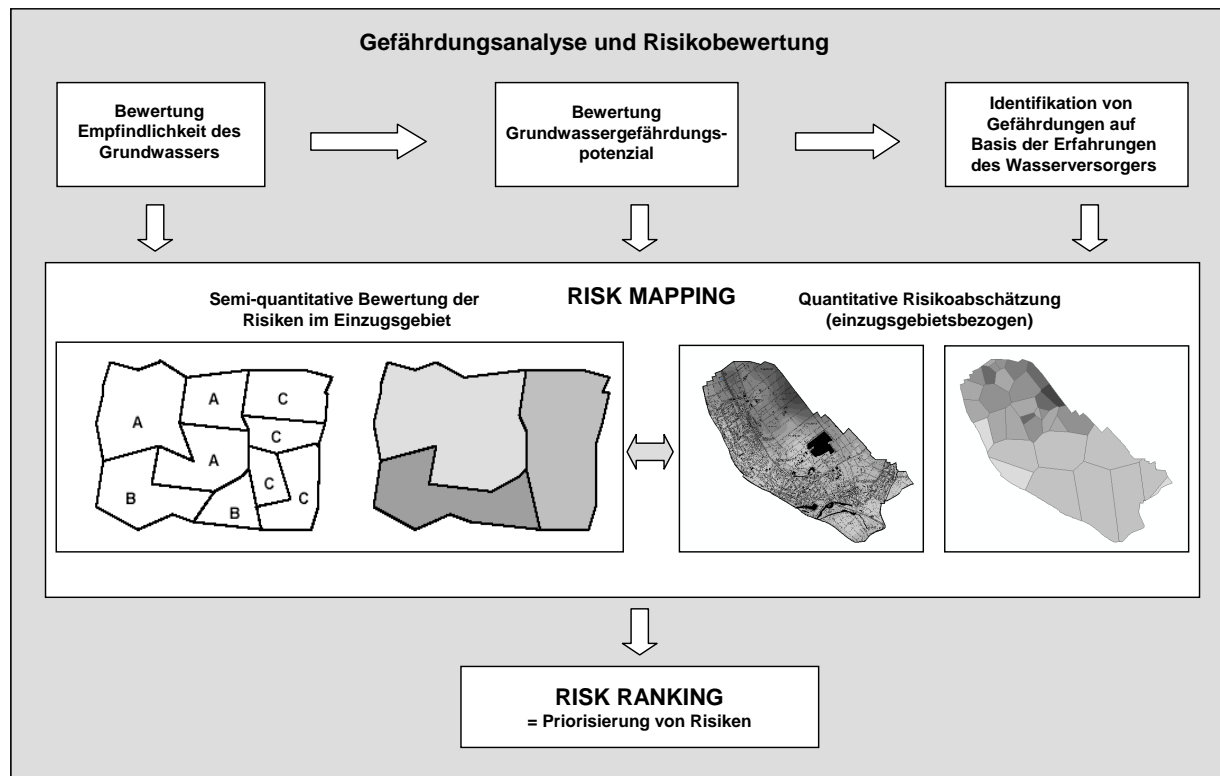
Gefährdungsanalyse und Risikobewertung

Bewertung Empfindlichkeit des Grundwassers

Bewertung Grundwassergefährdungspotenzial

Identifikation von Gefährdungen auf Basis der Erfahrungen des Wasserversorgers

Semi-quantitative Bewertung der Risiken im Einzugsgebiet

RISK MAPPING

Quantitative Risikoabschätzung (einzugsgebietsbezogen)

A
A
C
C
A
C
C
B
B

RISK RANKING
= Priorisierung von Risiken